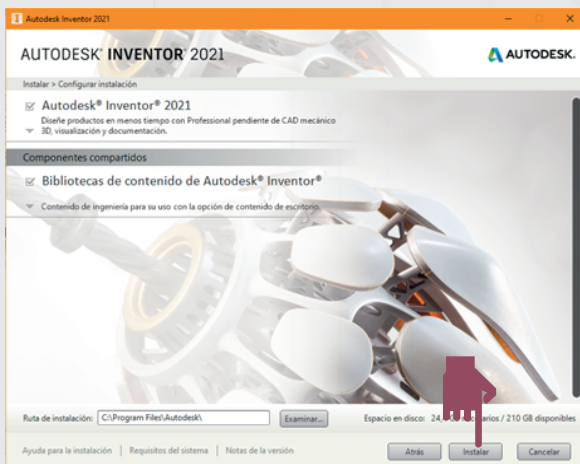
Autodesk Inventor 2021

AUTODESK® INVENTOR® 2021

AUTODESK.

Instalar > Configurar instalación

Autodesk® Inventor® 2021

Diseñe productos en menos tiempo con Professional pendiente de CAD mecánico 3D, visualización y documentación.

Componentes compartidos

Bibliotecas de contenido de Autodesk® Inventor®

Contenido de ingeniería para su uso con la opción de contenido de escritorio.

Ruta de instalación: C:\Program Files\Autodesk\ Examinar...

Espacio en disco: 24,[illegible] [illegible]arios / 210 GB disponibles

Ayuda para la instalación | Requisitos del sistema | Notas de la versión

Atrás Instalar Cancelar